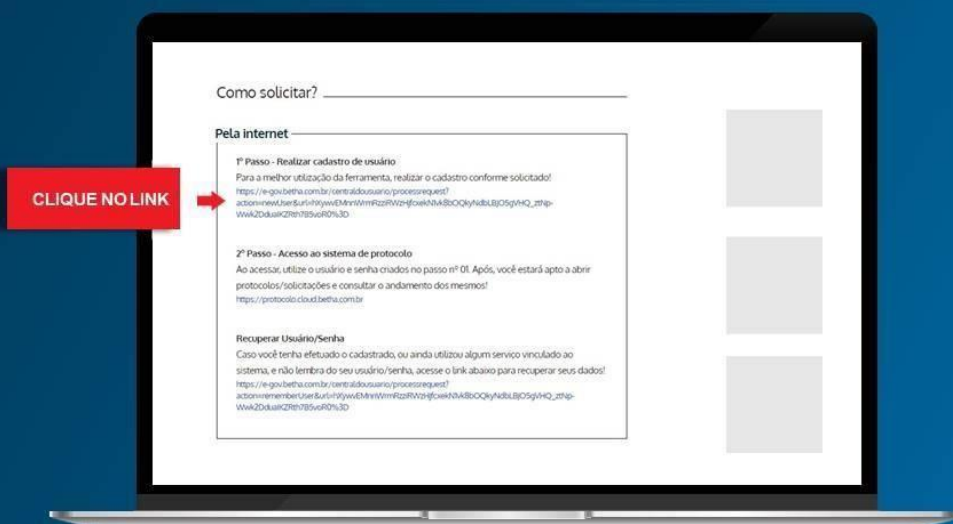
Como solicitar?

Pela internet

1º Passo - Realizar cadastro de usuário
Para a melhor utilização da ferramenta, realizar o cadastro conforme solicitado!
https://e-gov.betha.com.br/centraldousuario/processrequest?action=newUser&url=hKywvEMnnWrmRzzIRWzHjfcxekNVkBbOQkyNdbLBJOSgVHQ_ztNp-Wwk2DduaKZRth785voR0%3D

CLIQUE NO LINK

2º Passo - Acesso ao sistema de protocolo
Ao acessar, utilize o usuário e senha criados no passo nº 01. Após, você estará apto a abrir protocolos/solicitações e consultar o andamento dos mesmos!
https://protocolo.cloud.betha.com.br

Recuperar Usuário/Senha
Caso você tenha efetuado o cadastrado, ou ainda utilizou algum serviço vinculado ao sistema, e não lembra do seu usuário/senha, acesse o link abaixo para recuperar seus dados!
https://e-gov.betha.com.br/centraldousuario/processrequest?action=rememberUser&url=hKywvEMnnWrmRzzIRWzHjfcxekNVkBbOQkyNdbLBJOSgVHQ_ztNp-Wwk2DduaKZRth785voR0%3D